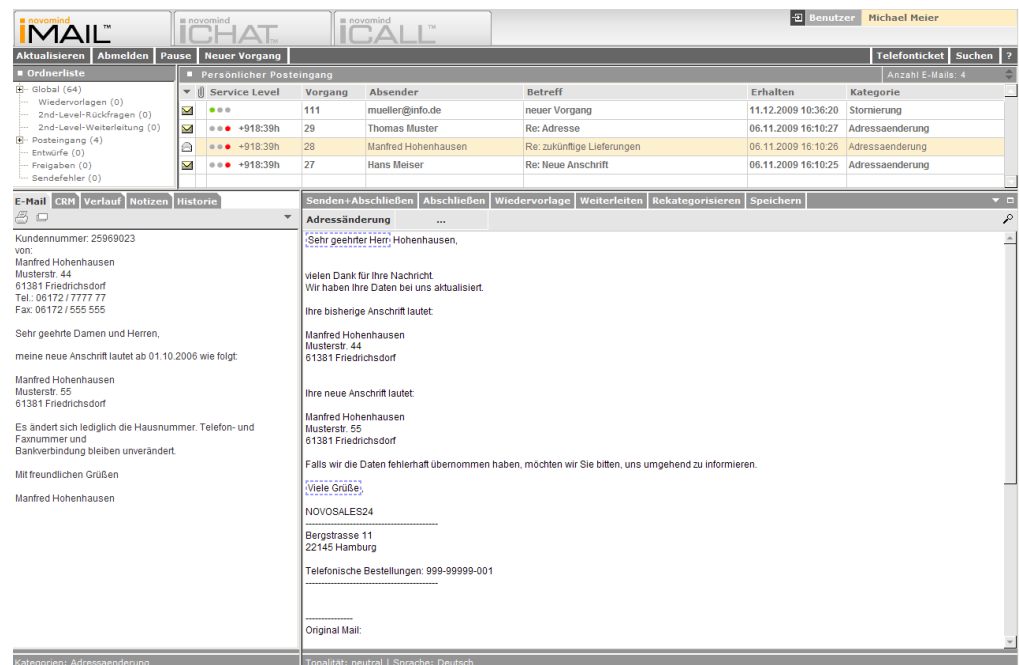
novomind iMAIL™ | novomind iCHAT™ | novomind iCALL™

Benutzer Michael Meier

Aktualisieren | Abmelden | Pause | Neuer Vorgang | Telefonticket | Suchen | ?

Ordnerliste
Global (64)
Wiedervorlagen (0)
2nd-Level-Rückfragen (0)
2nd-Level-Weiterleitung (0)
Posteingang (4)
Entwürfe (0)
Freigaben (0)
Sendefehler (0)

Persönlicher Posteingang
Anzahl E-Mails: 4

| Service Level | Vorgang | Absender | Betreff | Erhalten | Kategorie |
|---|---|---|---|---|---|
| | 111 | mueller@info.de | neuer Vorgang | 11.12.2009 10:36:20 | Stornierung |
| +918:39h | 29 | Thomas Muster | Re: Adresse | 06.11.2009 16:10:27 | Adressaenderung |
| +918:39h | 28 | Manfred Hohenhausen | Re: zukünftige Lieferungen | 06.11.2009 16:10:26 | Adressaenderung |
| +918:39h | 27 | Hans Meiser | Re: Neue Anschrift | 06.11.2009 16:10:25 | Adressaenderung |

E-Mail | CRM | Verlauf | Notizen | Historie

Kundennummer: 25969023
von:
Manfred Hohenhausen
Musterstr. 44
61381 Friedrichsdorf
Tel.: 06172 / 7777 77
Fax: 06172 / 555 555

Sehr geehrte Damen und Herren,

meine neue Anschrift lautet ab 01.10.2006 wie folgt:

Manfred Hohenhausen
Musterstr. 55
61381 Friedrichsdorf

Es ändert sich lediglich die Hausnummer. Telefon- und Faxnummer und
Bankverbindung bleiben unverändert.

Mit freundlichen Grüßen

Manfred Hohenhausen

Senden+Abschließen | Abschließen | Wiedervorlage | Weiterleiten | Rekategorisieren | Speichern

Adressänderung | ...

Sehr geehrter Herr Hohenhausen,

vielen Dank für Ihre Nachricht.
Wir haben Ihre Daten bei uns aktualisiert.

Ihre bisherige Anschrift lautet:

Manfred Hohenhausen
Musterstr. 44
61381 Friedrichsdorf

Ihre neue Anschrift lautet:

Manfred Hohenhausen
Musterstr. 55
61381 Friedrichsdorf

Falls wir die Daten fehlerhaft übernommen haben, möchten wir Sie bitten, uns umgehend zu informieren.

Viele Grüße

NOVOSALES24
----------------------------------------
Bergstrasse 11
22145 Hamburg

Telefonische Bestellungen: 999-99999-001
----------------------------------------

--------------
Original Mail:

Kategorien: Adressaenderung
Tonalität: neutral | Sprache: Deutsch